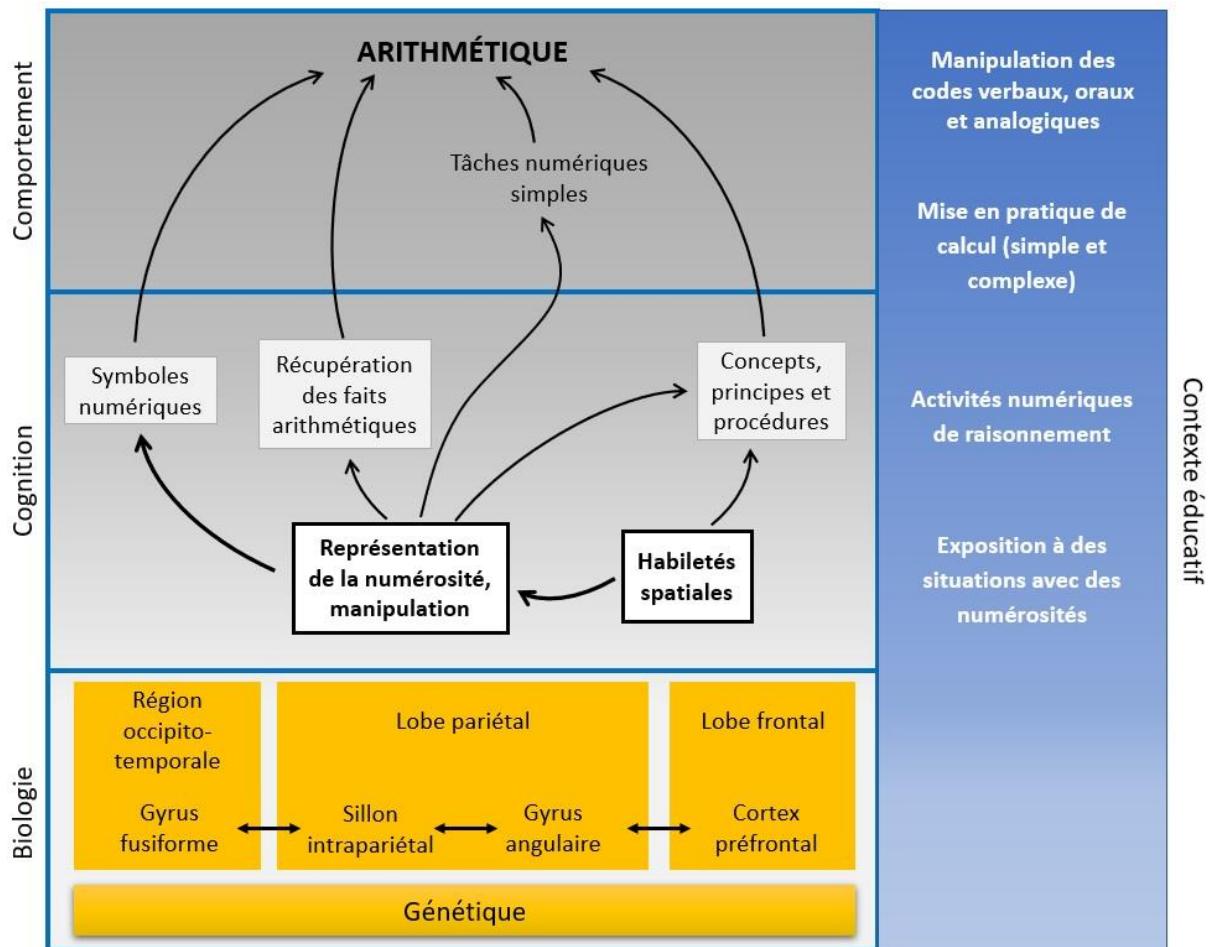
Comportement

ARITHMÉTIQUE

Tâches numériques simples

Cognition

Symboles numériques

Récupération des faits arithmétiques

Concepts, principes et procédures

Représentation de la numérosité, manipulation

Habiletés spatiales

Biologie

Région occipito-temporale

Gyrus fusiforme

Lobe pariétal

Sillon intrapariétal

Gyrus angulaire

Lobe frontal

Cortex préfrontal

Génétique

Manipulation des codes verbaux, oraux et analogiques

Mise en pratique de calcul (simple et complexe)

Activités numériques de raisonnement

Exposition à des situations avec des numérosités

Contexte éducatif